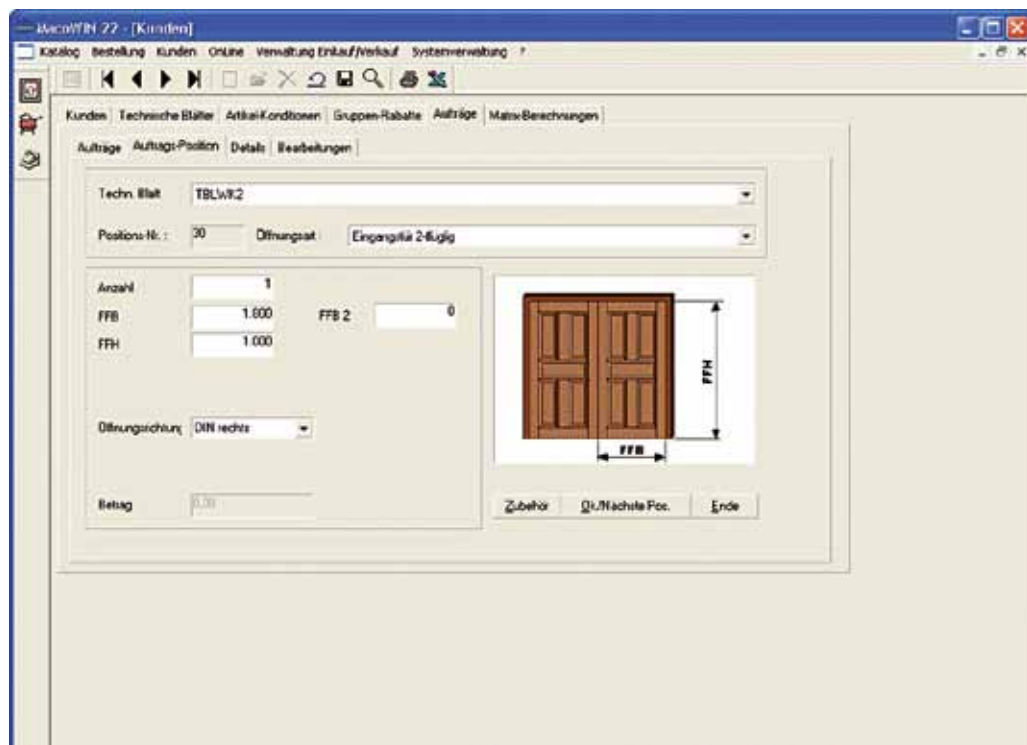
MacoWIN 22 - [Kunden]

Katalog Bestellung Kunden Online Verwaltung Einkauf/Verkauf Systemverwaltung ?

Kunden | Technische Blätter | Artikel-Konditionen | Gruppen-Rabatte | Aufträge | Matrix-Berechnungen

Aufträge | Auftrags-Position | Details | Bearbeitungen

Techn. Blatt TBLWK2

Positions-Nr.: 30 Öffnungsart Eingangstür 2-flüglig

Anzahl 1
FFB 1.000 FFB 2 0
FFH 1.000

Öffnungsrichtung DIN rechts

Betrag 0,00

FFH
FFB

Zubehör | Ok/Nachste Pos. | Ende